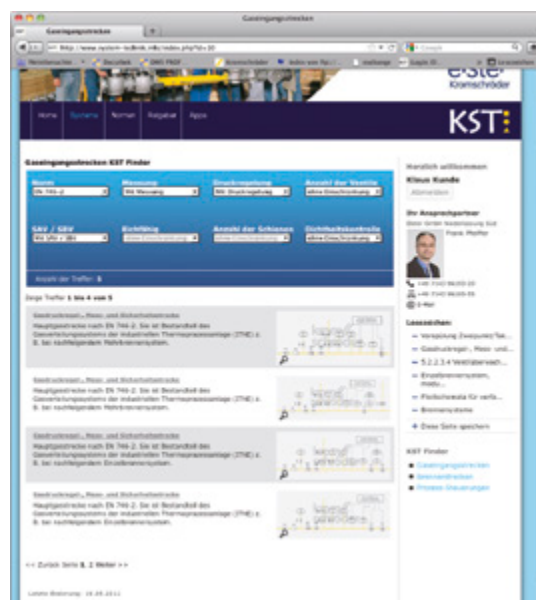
Gaseingangsstrecken

Gaseingangsstrecken

http://www.system-technik.info/index.php?id=10

Google

e-Ster
Kromschröder

Home Systeme Normen Ratgeber Apps

KST

Gaseingangsstrecken KST Finder

Norm
EN 746-2

Messung
Mit Messung

Druckregelung
Mit Druckregelung

Anzahl der Ventile
ohne Einschränkung

SAV / SBV
Mit SAV / SBV

Richtung
ohne Einschränkung

Anzahl der Schienen
ohne Einschränkung

Dichtheitskontrolle
ohne Einschränkung

Anzahl der Treffer: 5

Zeige Treffer 1 bis 4 von 5

Gasdruckregel-, Mess- und Sicherheitsstrecke
Hauptgasstrecke nach EN 746-2. Sie ist Bestandteil des Gasversorgungssystems der industriellen Thermoprozessanlage (ITHE) z. B. bei nachfolgendem Mehrbrennersystem.

Gasdruckregel-, Mess- und Sicherheitsstrecke
Hauptgasstrecke nach EN 746-2. Sie ist Bestandteil des Gasversorgungssystems der industriellen Thermoprozessanlage (ITHE) z. B. bei nachfolgendem Mehrbrennersystem.

Gasdruckregel-, Mess- und Sicherheitsstrecke
Hauptgasstrecke nach EN 746-2. Sie ist Bestandteil des Gasversorgungssystems der industriellen Thermoprozessanlage (ITHE) z. B. bei nachfolgendem Einzelbrennersystem.

Gasdruckregel-, Mess- und Sicherheitsstrecke
Hauptgasstrecke nach EN 746-2. Sie ist Bestandteil des Gasversorgungssystems der industriellen Thermoprozessanlage (ITHE) z. B. bei nachfolgendem Einzelbrennersystem.

<< Zurück Seite 1, 2 Weiter >>

Letzte Änderung: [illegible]

Herzlich willkommen
Klaus Kunde
Abmelden

Ihr Ansprechpartner
Elster GmbH Niederlassung Süd
Frank Pfeiffer
+49 7142 96 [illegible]
+49 7142 96 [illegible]
E-Mail

Lesezeichen:
Verspätung Zweipunkt/Se...
Gasdruckregel-, Mess- und...
5.2.2.3.4 Ventilüberwach...
Einzelbrennersystem, mebu...
Fließschemata für verfa...
Brennersysteme
+ Diese Seite speichern

KST Finder
Gaseingangsstrecken
Brennerstrecken
Prozess Steuerungen